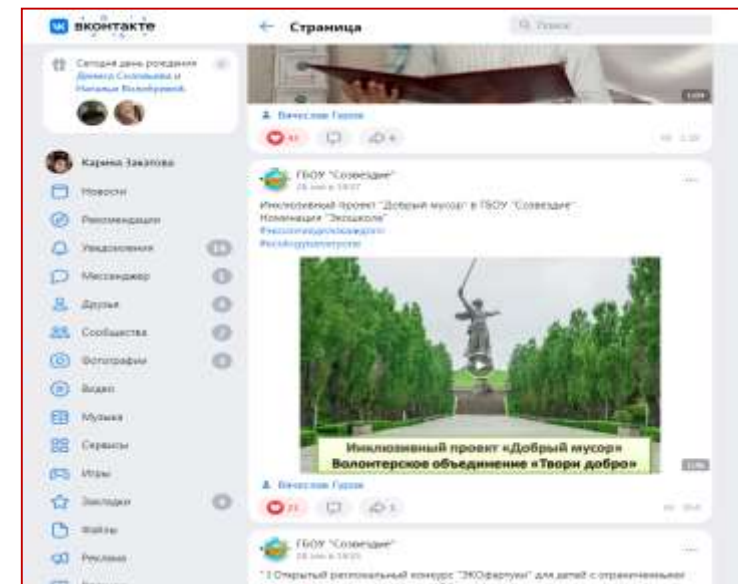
ВКонтакте

← Страница

Q Поиск

Сегодня день рождения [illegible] и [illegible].

Карина Закатова
Новости
Рекомендации
Уведомления
Мессенджер
Друзья
Сообщества
Фотографии
Видео
Музыка
Сервисы
Игры
Закладки
Файлы
Реклама

Вячеслав Гаров

ГБОУ "Созвездие"
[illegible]

Инклюзивный проект "Добрый мусор" в ГБОУ "Созвездие".
Номинация "Экошкола"
#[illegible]
#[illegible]

Инклюзивный проект «Добрый мусор»
Волонтерское объединение «Твори добро»

Вячеслав Гаров

ГБОУ "Созвездие"
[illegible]

"I Открытый региональный конкурс "ЭКОфантики" для детей с ограниченными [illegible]